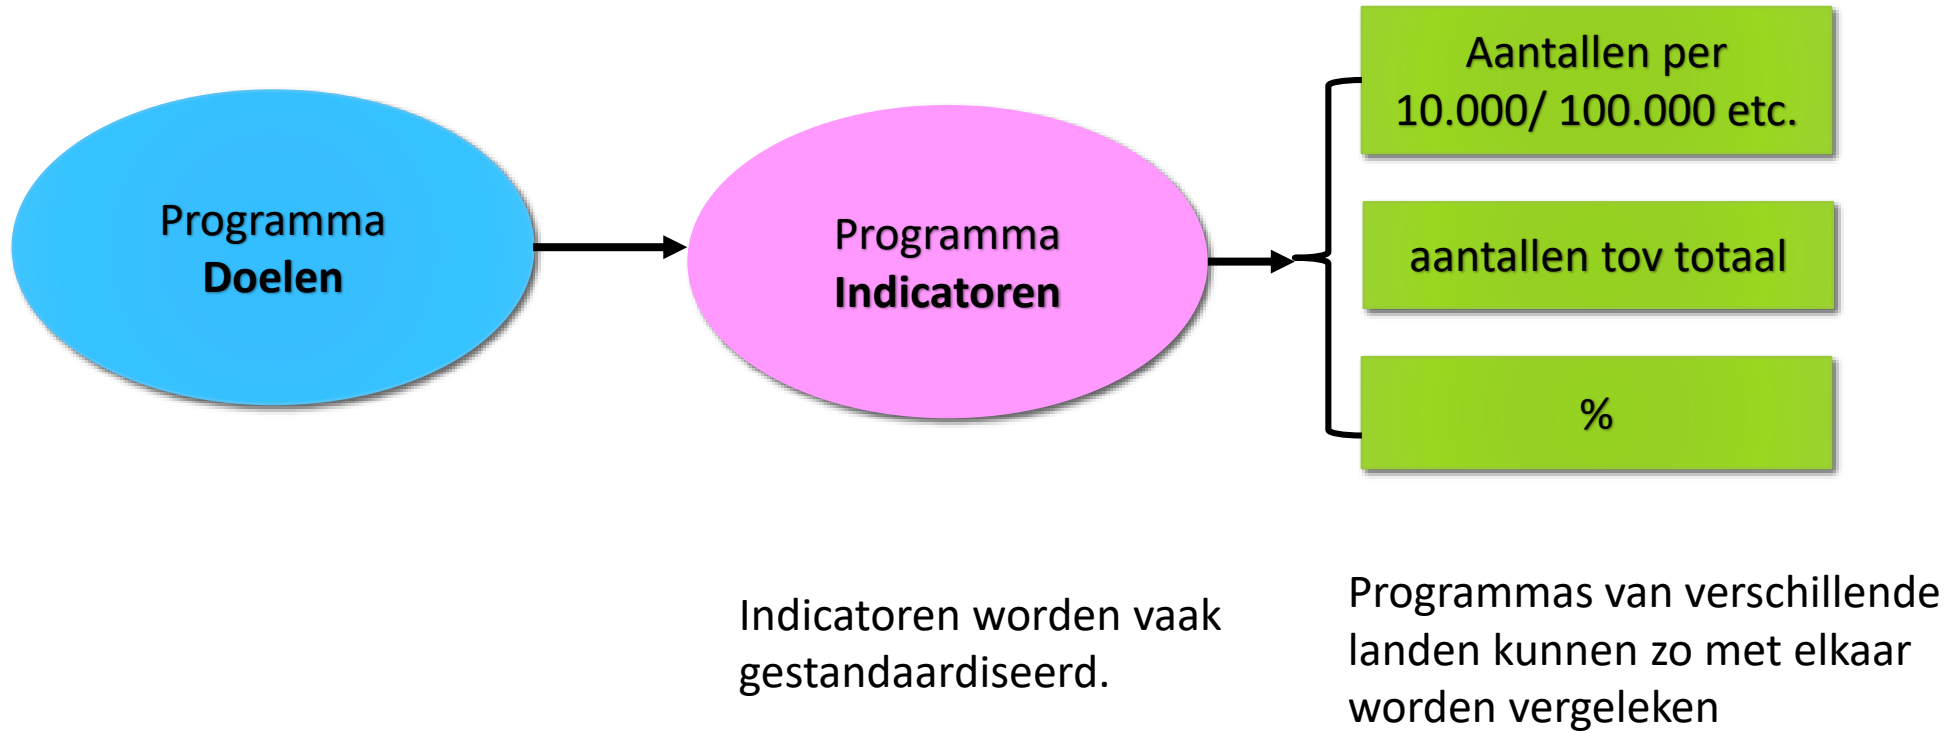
Programma
**Doelen**

Programma
**Indicatoren**

Aantallen per 10.000/ 100.000 etc.

aantallen tov totaal

%

Indicatoren worden vaak gestandaardiseerd.

Programmas van verschillende landen kunnen zo met elkaar worden vergeleken